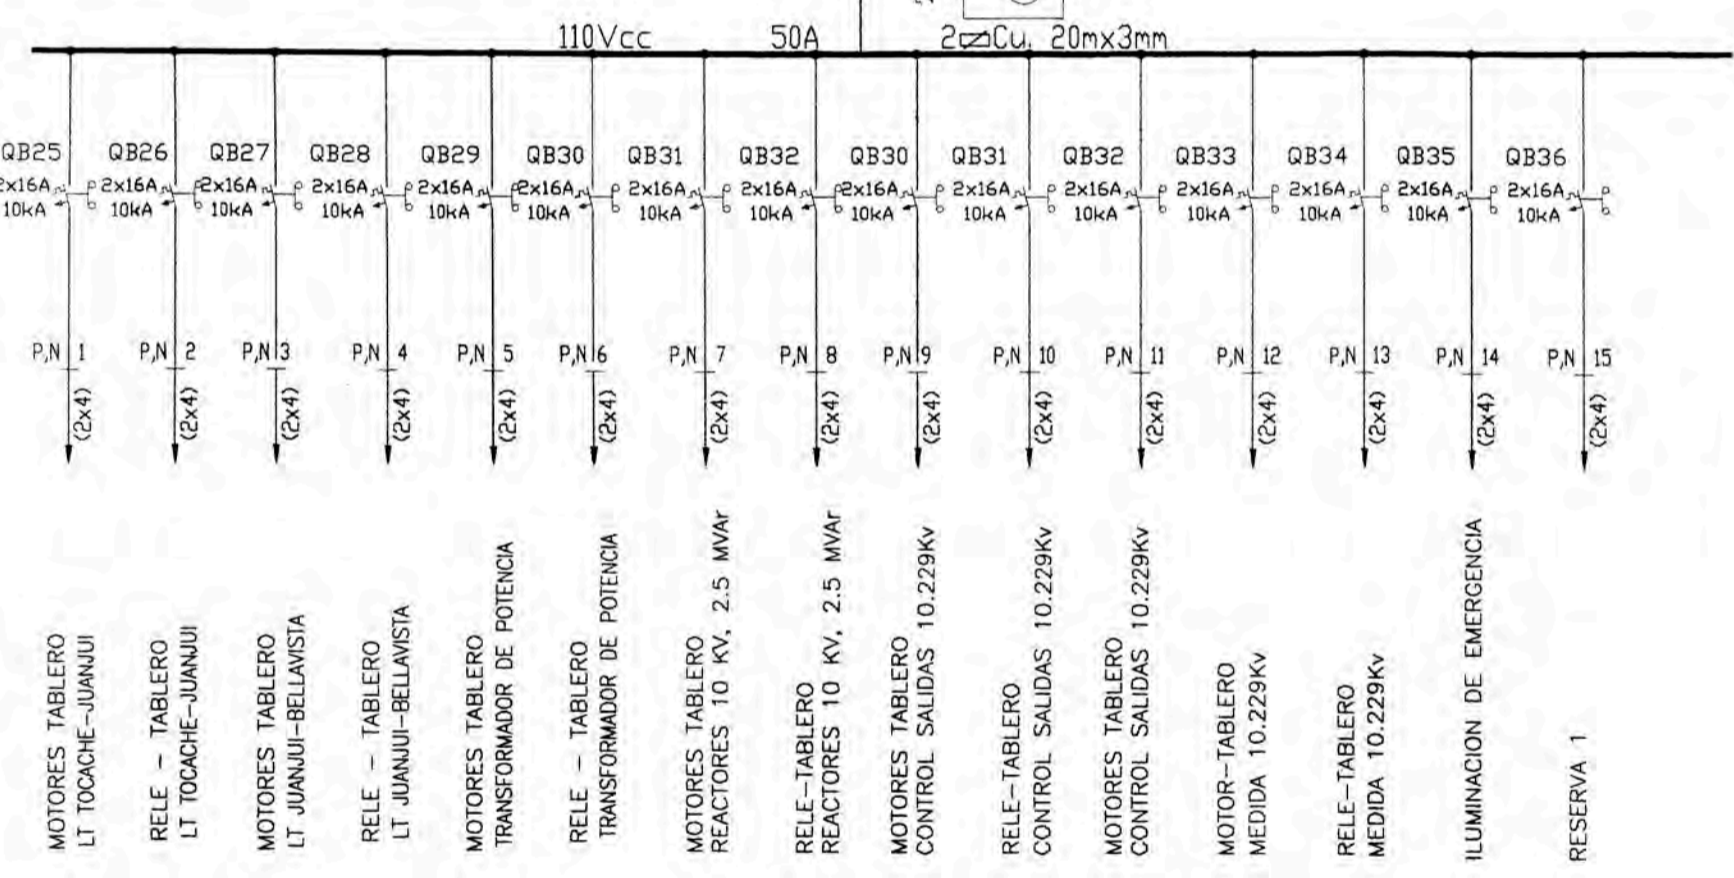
110Vcc 50A 2▱Cu. 20mx3mm

QB25 2x16A 10kA
QB26 2x16A 10kA
QB27 2x16A 10kA
QB28 2x16A 10kA
QB29 2x16A 10kA
QB30 2x16A 10kA
QB31 2x16A 10kA
QB32 2x16A 10kA
QB30 2x16A 10kA
QB31 2x16A 10kA
QB32 2x16A 10kA
QB33 2x16A 10kA
QB34 2x16A 10kA
QB35 2x16A 10kA
QB36 2x16A 10kA

P,N 1 (2x4)
P,N 2 (2x4)
P,N 3 (2x4)
P,N 4 (2x4)
P,N 5 (2x4)
P,N 6 (2x4)
P,N 7 (2x4)
P,N 8 (2x4)
P,N 9 (2x4)
P,N 10 (2x4)
P,N 11 (2x4)
P,N 12 (2x4)
P,N 13 (2x4)
P,N 14 (2x4)
P,N 15 (2x4)

MOTORES TABLERO LT TOCACHE-JUANJUI
RELE - TABLERO LT TOCACHE-JUANJUI
MOTORES TABLERO LT JUANJUI-BELLAVISTA
RELE - TABLERO LT JUANJUI-BELLAVISTA
MOTORES TABLERO TRANSFORMADOR DE POTENCIA
RELE - TABLERO TRANSFORMADOR DE POTENCIA
MOTORES TABLERO REACTORES 10 KV, 2.5 MVAr
RELE-TABLERO REACTORES 10 KV, 2.5 MVAr
MOTORES TABLERO CONTROL SALIDAS 10.229Kv
RELE-TABLERO CONTROL SALIDAS 10.229Kv
MOTORES TABLERO CONTROL SALIDAS 10.229Kv
MOTOR-TABLERO MEDIDA 10.229Kv
RELE-TABLERO MEDIDA 10.229Kv
ILUMINACION DE EMERGENCIA
RESERVA 1